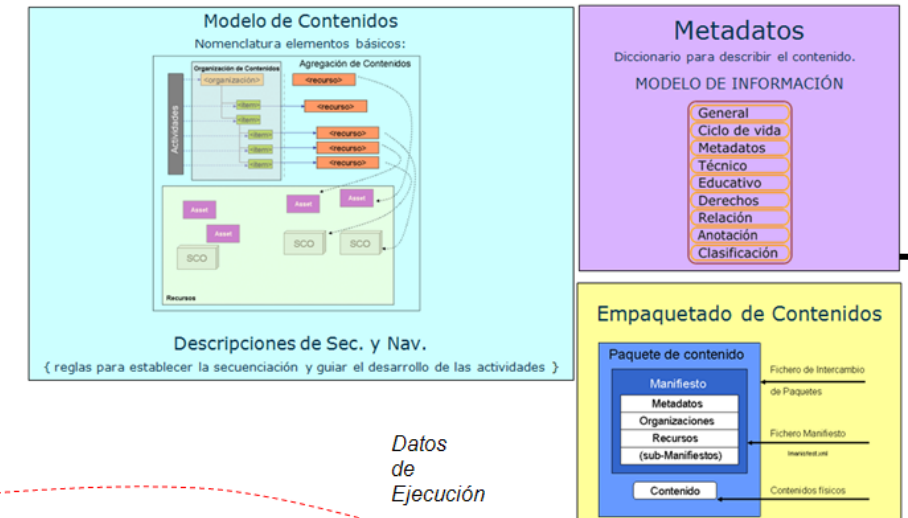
Modelo de Contenidos

Nomenclatura elementos básicos:

Organización de Contenidos

Agregación de Contenidos

<organización>

<recurso>

Actividades

<item>

<recurso>

<item>

<item>

<recurso>

<item>

<recurso>

<item>

<recurso>

Asset

Asset

Asset

Asset

SCO

SCO

SCO

Recursos

Descripciones de Sec. y Nav.

{ reglas para establecer la secuenciación y guiar el desarrollo de las actividades }

Metadatos

Diccionario para describir el contenido.

MODELO DE INFORMACIÓN

General

Ciclo de vida

Metadatos

Técnico

Educativo

Derechos

Relación

Anotación

Clasificación

Empaquetado de Contenidos

Paquete de contenido

Manifiesto

Metadatos

Organizaciones

Recursos

(sub-Manifiestos)

Contenido

Fichero de Intercambio de Paquetes

Fichero Manifiesto

Imanifiest.xml

Contenidos físicos

Datos de Ejecución